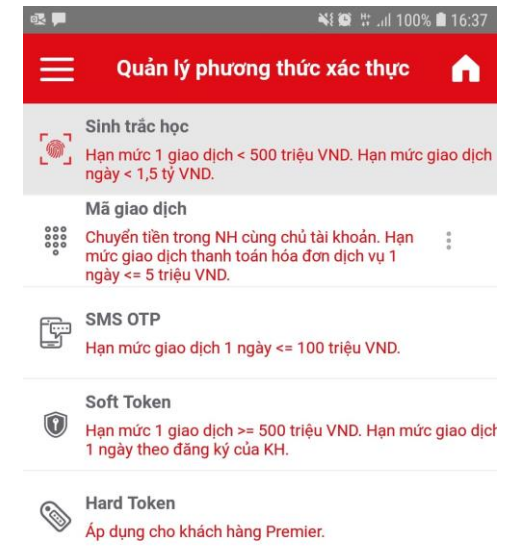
100% 16:37

Quản lý phương thức xác thực

Sinh trắc học
Hạn mức 1 giao dịch < 500 triệu VND. Hạn mức giao dịch ngày < 1,5 tỷ VND.

Mã giao dịch
Chuyển tiền trong NH cùng chủ tài khoản. Hạn mức giao dịch thanh toán hóa đơn dịch vụ 1 ngày <= 5 triệu VND.

SMS OTP
Hạn mức giao dịch 1 ngày <= 100 triệu VND.

Soft Token
Hạn mức 1 giao dịch >= 500 triệu VND. Hạn mức giao dịch 1 ngày theo đăng ký của KH.

Hard Token
Áp dụng cho khách hàng Premier.